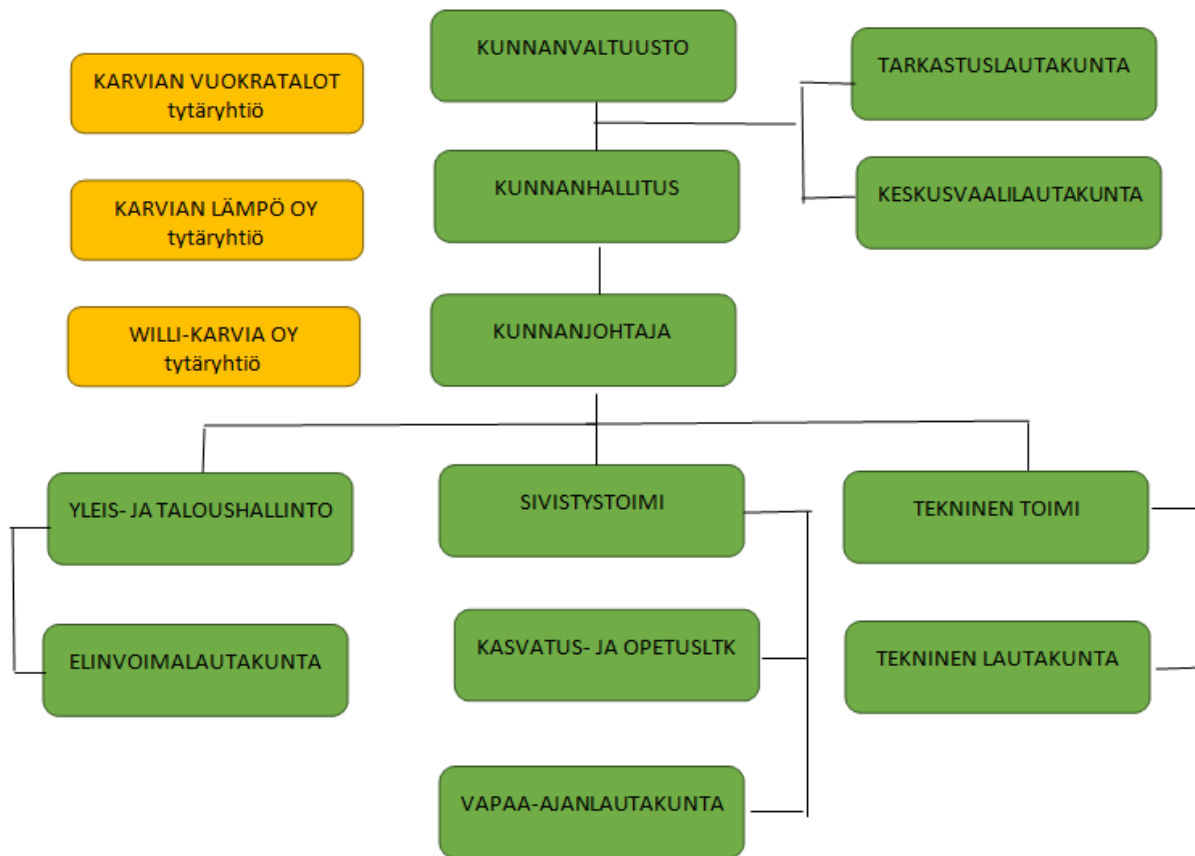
KARVIAN VUOKRATALOT
tytäryhtiö

KARVIAN LÄMPÖ OY
tytäryhtiö

WILLI-KARVIA OY
tytäryhtiö

KUNNANVALTUUSTO

TARKASTUSLAUTAKUNTA

KESKUSVAALILAUTAKUNTA

KUNNANHALLITUS

KUNNANJOHTAJA

YLEIS- JA TALOUSHALLINTO

ELINVOIMALAUTAKUNTA

SIVISTYSTOIMI

KASVATUS- JA OPETUSLTK

VAPAA-AJANLAUTAKUNTA

TEKNINEN TOIMI

TEKNINEN LAUTAKUNTA